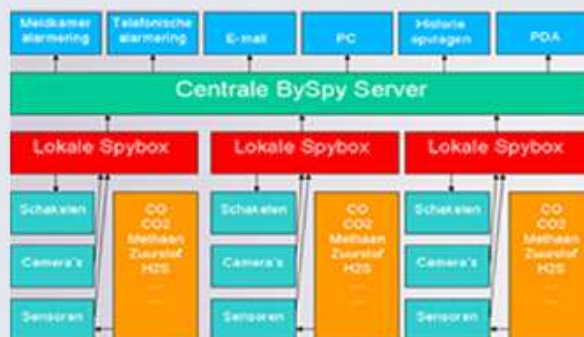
Meldkamer alarmering

Telefonische alarmering

E-mail

PC

Historie opvragen

PDA

Centrale BySpy Server

Lokale Spybox

Lokale Spybox

Lokale Spybox

Schakelen

Camera's

Sensoren

CO
$CO_2$
Methaan
Zuurstof
$H_2S$
...

Schakelen

Camera's

Sensoren

CO
$CO_2$
Methaan
Zuurstof
$H_2S$
...

Schakelen

Camera's

Sensoren

CO
$CO_2$
Methaan
Zuurstof
$H_2S$
...